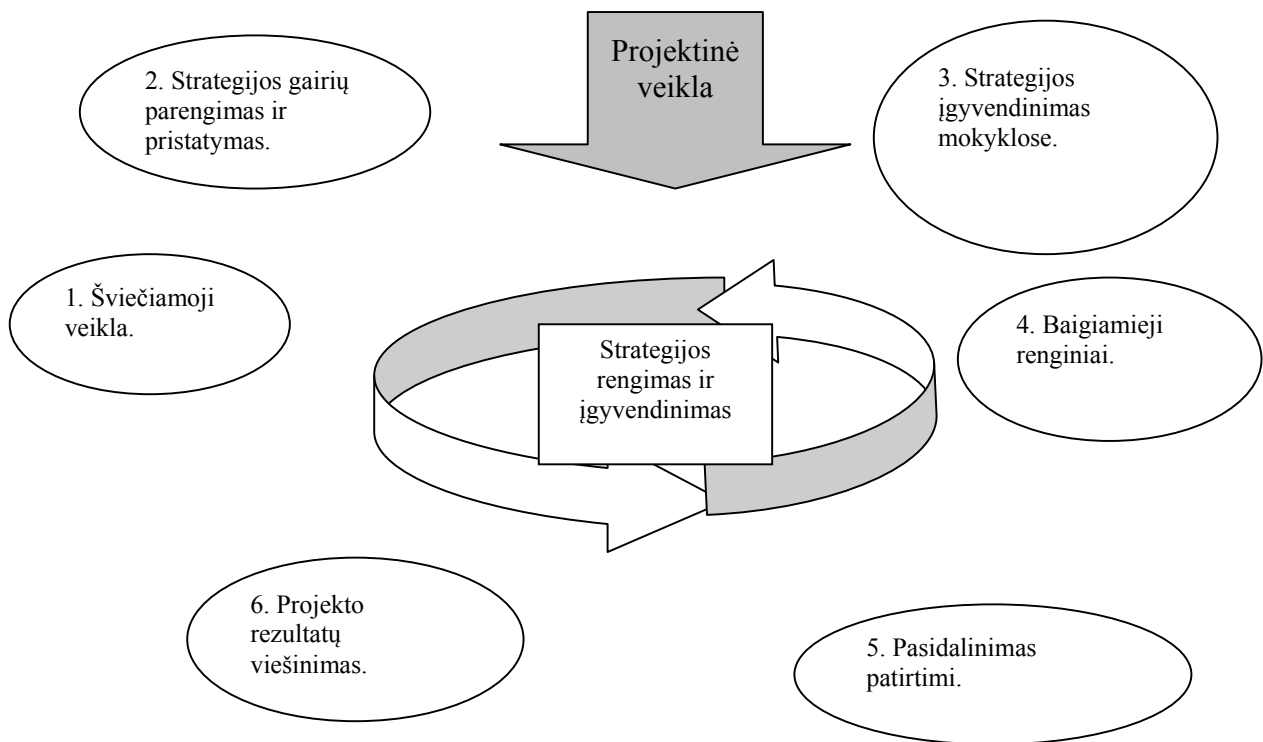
Projektinė veikla

2. Strategijos gairių parengimas ir pristatymas.

3. Strategijos įgyvendinimas mokyklose.

1. Šviečiamoji veikla.

Strategijos rengimas ir įgyvendinimas

4. Baigiamieji renginiai.

6. Projekto rezultatų viešinimas.

5. Pasidalinimas patirtimi.